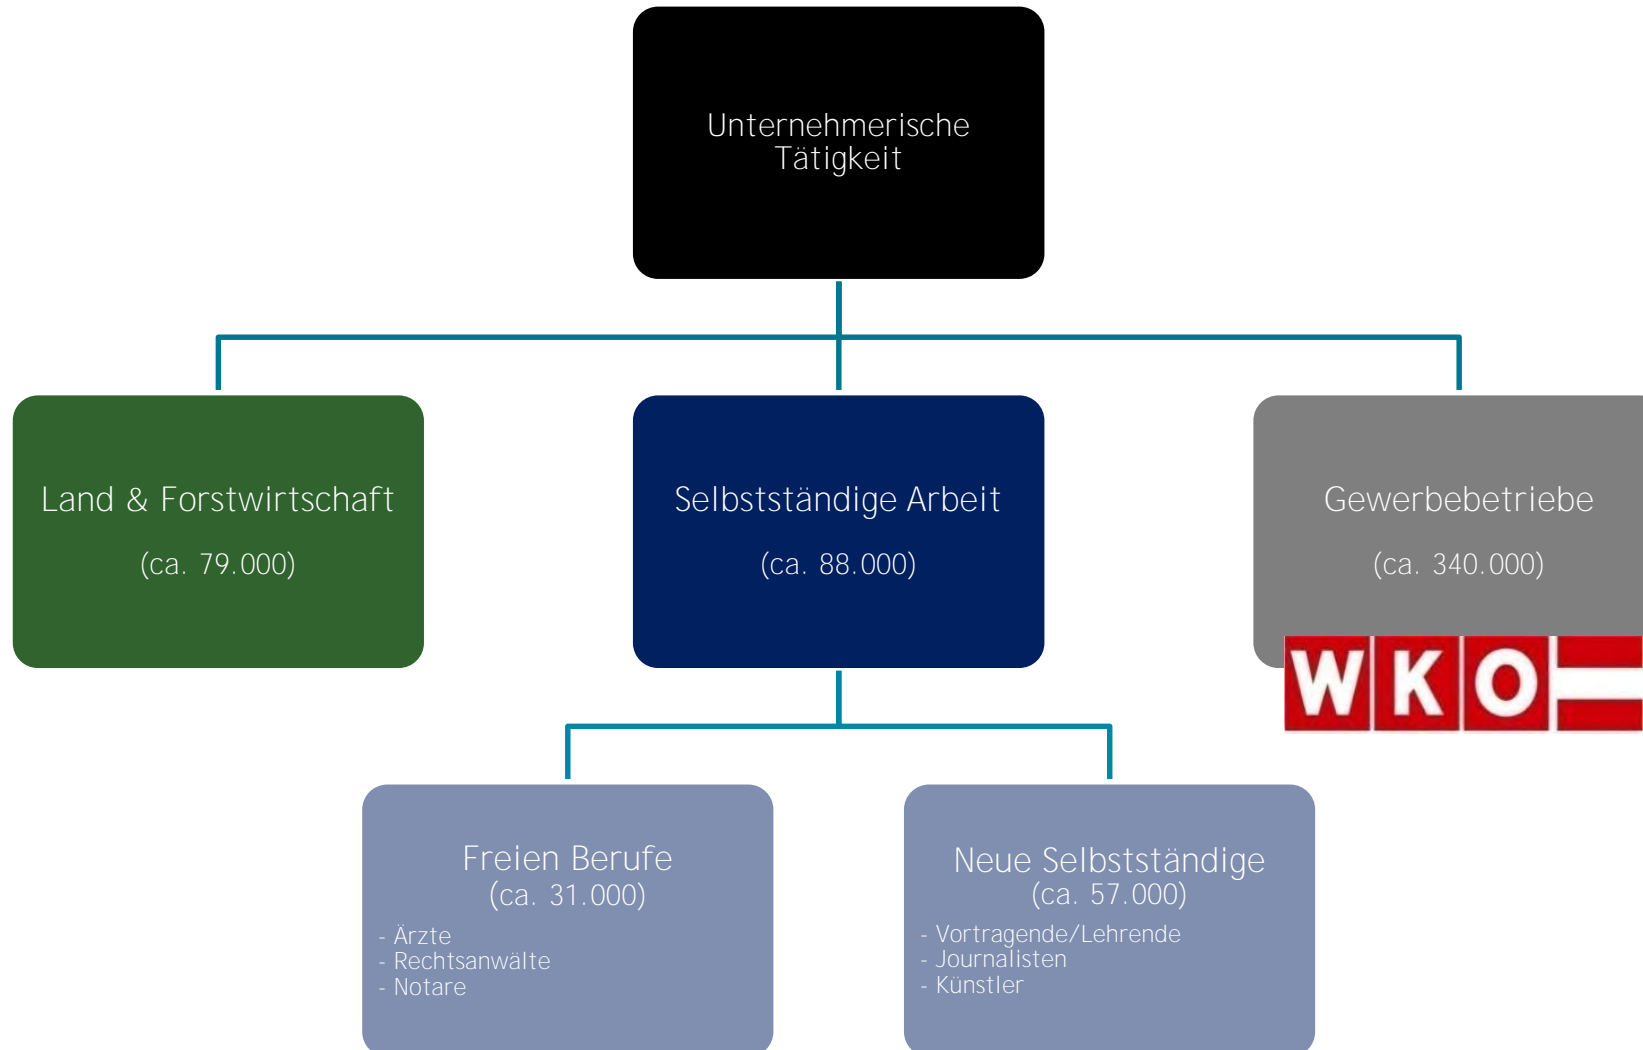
Unternehmerische Tätigkeit

Land & Forstwirtschaft

(ca. 79.000)

Selbstständige Arbeit

(ca. 88.000)

Gewerbebetriebe

(ca. 340.000)

WKO

Freien Berufe
(ca. 31.000)
- Ärzte
- Rechtsanwälte
- Notare

Neue Selbstständige
(ca. 57.000)
- Vortragende/Lehrende
- Journalisten
- Künstler